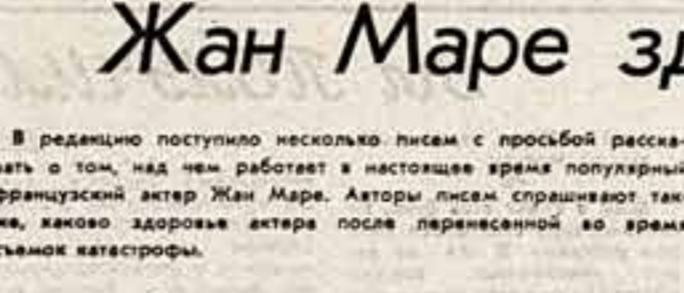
Жан Маре зд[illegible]

В редакцию поступило несколько писем с просьбой расска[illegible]зать о том, над чем работает в настоящее время популярный французский актер Жан Маре. Авторы писем спрашивают так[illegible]же, каково здоровье актера после перенесенной во время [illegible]съемок катастрофы.